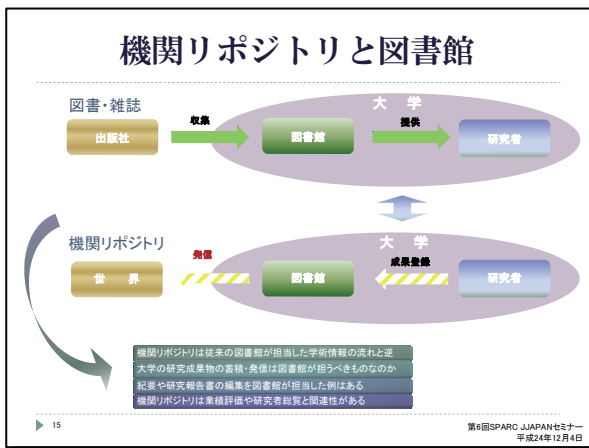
機関リポジトリと図書館

図書・雑誌

大　学

出版社

収集

図書館

提供

研究者

機関リポジトリ

大　学

発信

世　界

図書館

成果登録

研究者

機関リポジトリは従来の図書館が担当した学術情報の流れと逆

大学の研究成果物の蓄積・発信は図書館が担うべきものなのか

紀要や研究報告書の編集を図書館が担当した例はある

機関リポジトリは業績評価や研究者総覧と関連性がある

15

第6回SPARC JJAPANセミナー
平成24年12月4日